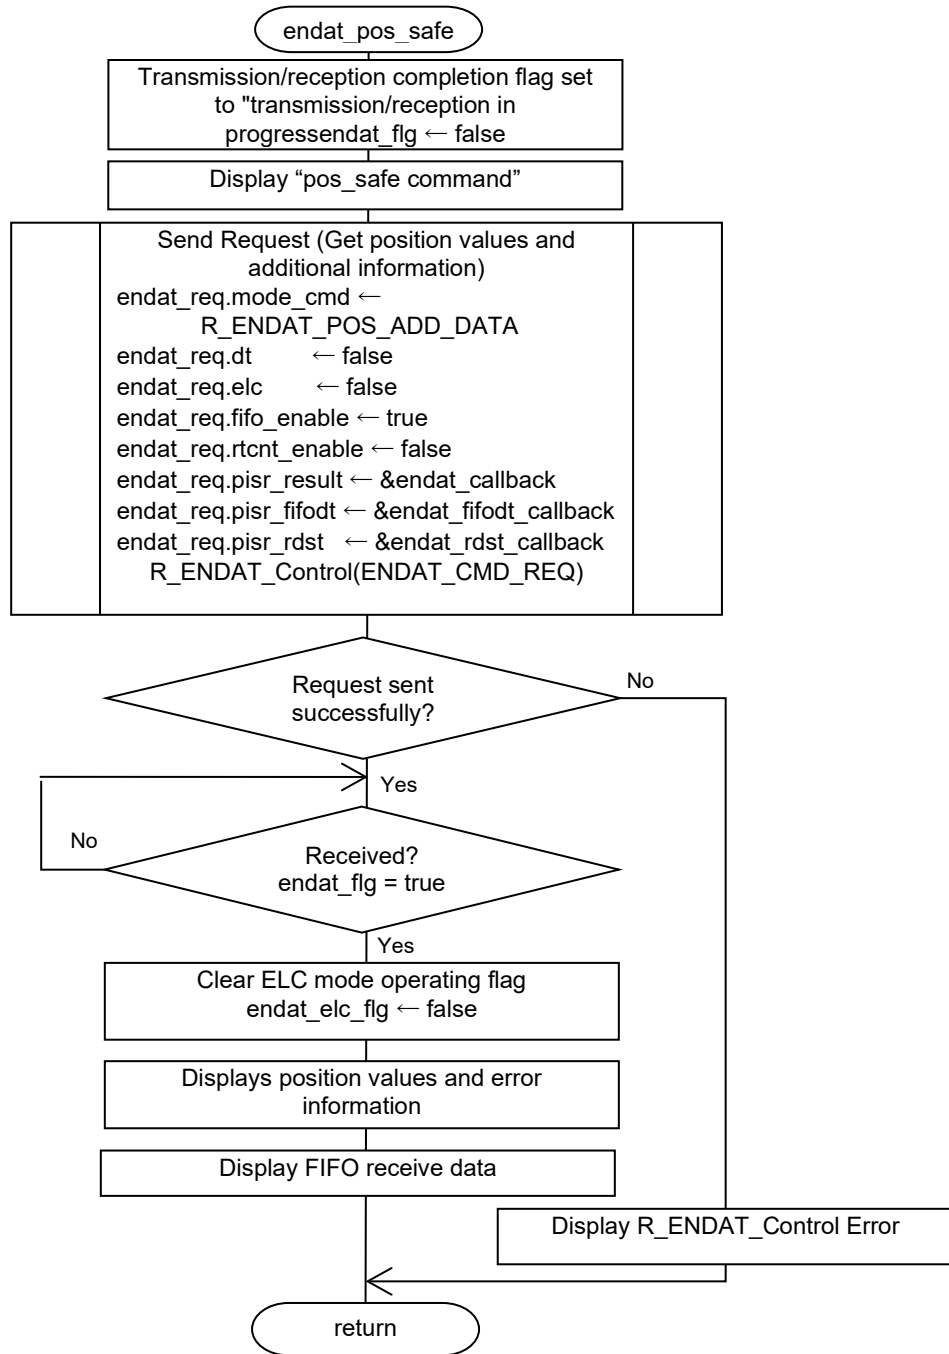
endat_pos_safe

Transmission/reception completion flag set to "transmission/reception in progressendat_flg ← false

Display “pos_safe command”

Send Request (Get position values and additional information)
endat_req.mode_cmd ← R_ENDAT_POS_ADD_DATA
endat_req.dt ← false
endat_req.elc ← false
endat_req.fifo_enable ← true
endat_req.rtcnt_enable ← false
endat_req.pisr_result ← &endat_callback
endat_req.pisr_fifodt ← &endat_fifodt_callback
endat_req.pisr_rdst ← &endat_rdst_callback
R_ENDAT_Control(ENDAT_CMD_REQ)

Request sent successfully?

No

Yes

No

Received?
endat_flg = true

Yes

Clear ELC mode operating flag
endat_elc_flg ← false

Displays position values and error information

Display FIFO receive data

Display R_ENDAT_Control Error

return